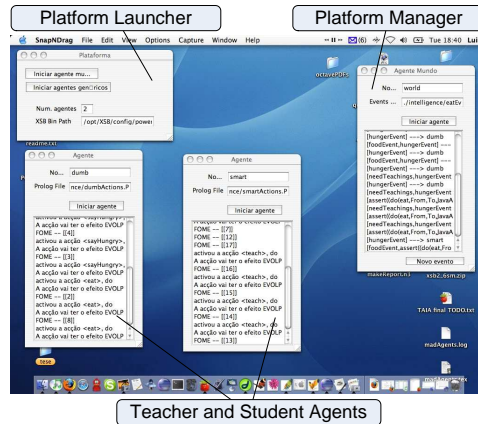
Platform Launcher

Platform Manager

SnapNDrag File Edit View Options Capture Window Help

Tue 18:40 Lui

Plataforma

Iniciar agente mu...

Iniciar agentes gen□ricos

Num. agentes 2

XSB Bin Path /opt/XSB/config/powe

octavePDF

Agente Mundo

No... world

Events ... ./intelligence/eatEv

Iniciar agente

[hungerEvent] ---> dumb
[foodEvent,hungerEvent] ---
[hungerEvent] ---> dumb
[foodEvent,hungerEvent] ---
[hungerEvent] ---> dumb
[needTeachings,hungerEvent
[assert((do(eat,From,To,JavaA
[needTeachings,hungerEvent
[assert((do(eat,From,To,JavaA
[needTeachings,hungerEvent
[assert((do(eat,From,To,JavaA
[hungerEvent] ---> smart
[foodEvent,hungerEvent] ---
[assert((do(eat,From,To,JavaA

Novo evento

readme.txt

Agente

No... dumb

Prolog File nce/dumbActions.P

Iniciar agente

activou a acção <sayHungry>,
A acção vai ter o efeito EVOLP
FOME --- [[4]]
activou a acção <sayHungry>,
A acção vai ter o efeito EVOLP
FOME --- [[3]]
activou a acção <sayHungry>,
A acção vai ter o efeito EVOLP
activou a acção <eat>, do
A acção vai ter o efeito EVOLP
FOME --- [[2]]
activou a acção <eat>, do
A acção vai ter o efeito EVOLP
FOME --- [[8]]
activou a acção <eat>, do
A acção vai ter o efeito EVOLP

Agente

No... smart

Prolog File nce/smartActions.P

Iniciar agente

FOME --- [[7]]
FOME --- [[12]]
FOME --- [[17]]
activou a acção <teach>, do
A acção vai ter o efeito EVOLP
FOME --- [[16]]
activou a acção <eat>, do
A acção vai ter o efeito EVOLP
FOME --- [[15]]
activou a acção <eat>, do
A acção vai ter o efeito EVOLP
FOME --- [[14]]
activou a acção <teach>, do
A acção vai ter o efeito EVOLP
FOME --- [[13]]

makeReport.sh

xsb2.6sm.zip

TAIA final TODO.txt

madAgents.log

tese

Teacher and Student Agents